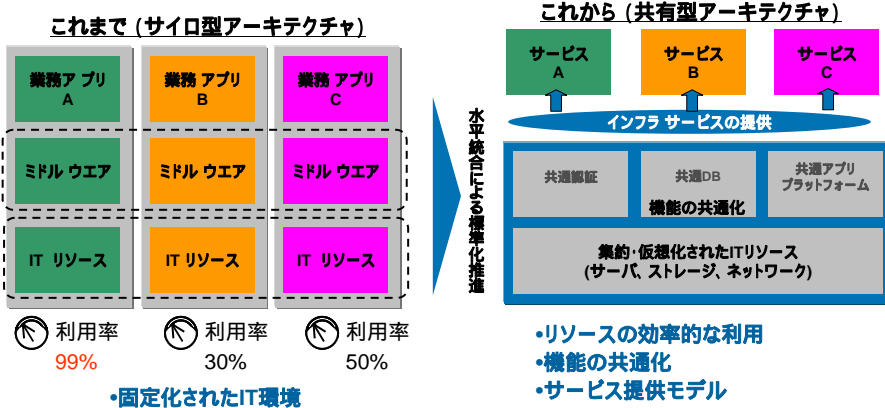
これまで（サイロ型アーキテクチャ）

業務アプリ
A

業務アプリ
B

業務アプリ
C

ミドルウエア

ミドルウエア

ミドルウエア

IT リソース

IT リソース

IT リソース

利用率
99%

利用率
30%

利用率
50%

•固定化されたIT環境

水平統合による標準化推進

これから（共有型アーキテクチャ）

サービス
A

サービス
B

サービス
C

インフラ サービスの提供

共通認証

共通DB

共通アプリ
プラットフォーム

機能の共通化

集約・仮想化されたITリソース
(サーバ、ストレージ、ネットワーク)

•リソースの効率的な利用
•機能の共通化
•サービス提供モデル